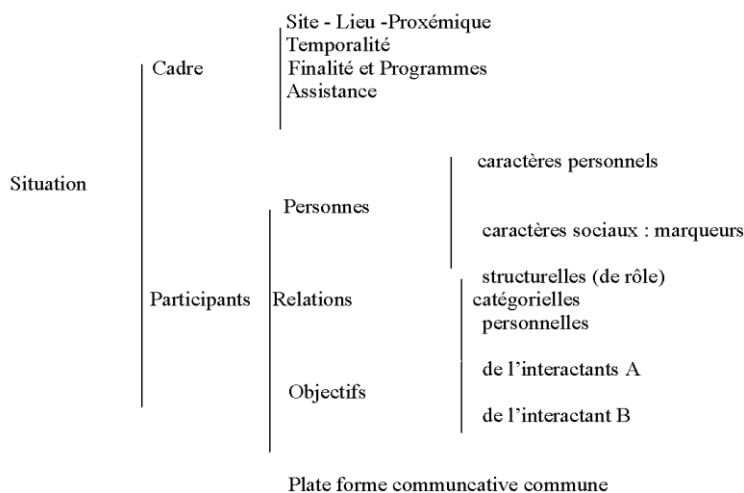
Situation

Cadre

Site - Lieu -Proxémique
Temporalité
Finalité et Programmes
Assistance

Participants

Personnes

caractères personnels

caractères sociaux : marqueurs

Relations

structurelles (de rôle)
catégorielles
personnelles

Objectifs

de l'interactants A

de l'interactant B

Plate forme communcative commune